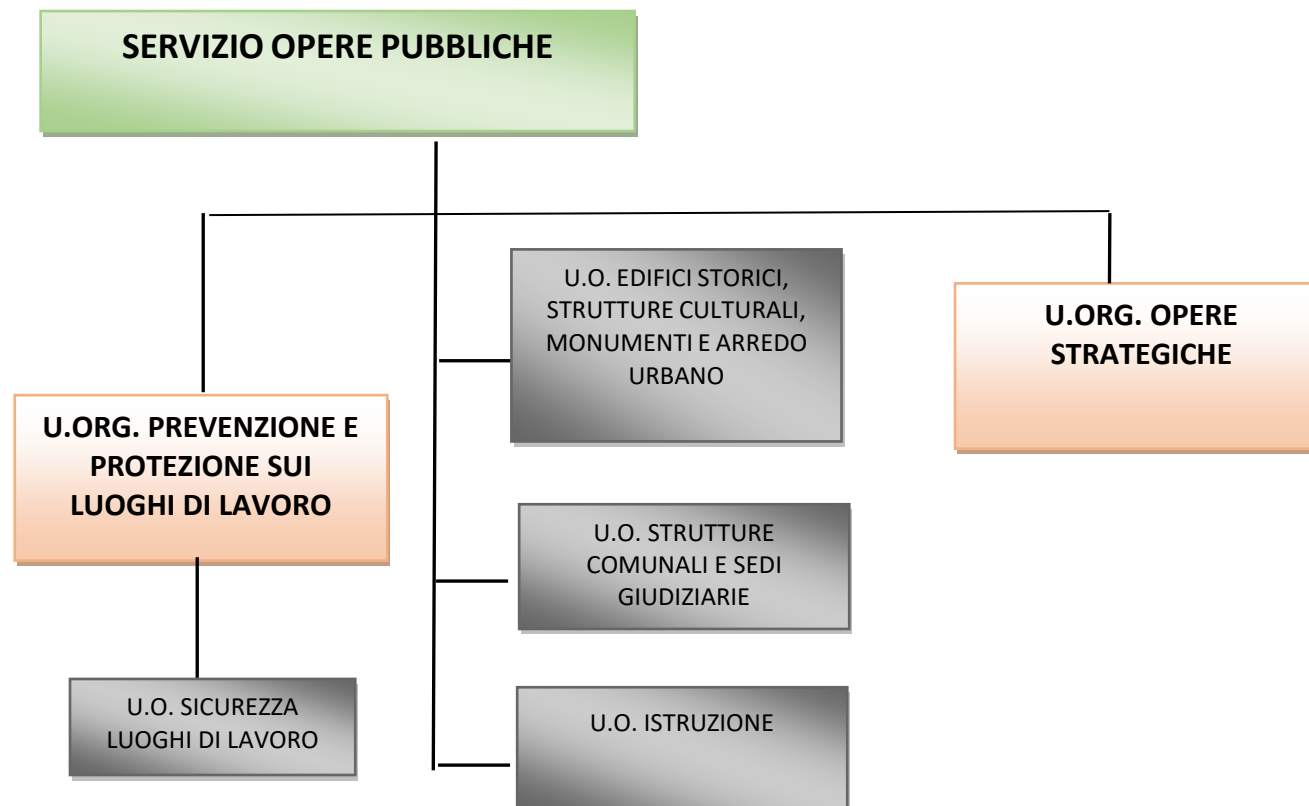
SERVIZIO OPERE PUBBLICHE

U.O. EDIFICI STORICI, STRUTTURE CULTURALI, MONUMENTI E ARREDO URBANO

U.ORG. OPERE STRATEGICHE

U.ORG. PREVENZIONE E PROTEZIONE SUI LUOGHI DI LAVORO

U.O. STRUTTURE COMUNALI E SEDI GIUDIZIARIE

U.O. SICUREZZA LUOGHI DI LAVORO

U.O. ISTRUZIONE